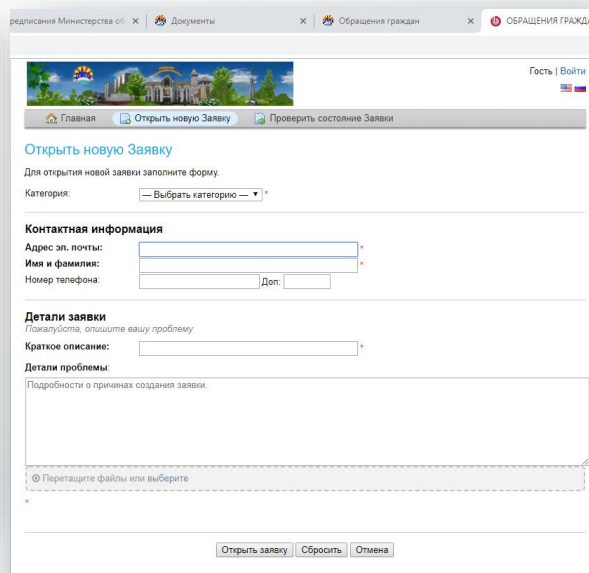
редписания Министерства об × | Документы × | Обращения граждан × | ОБРАЩЕНИЯ ГРАЖДА

Гость | Войти

Главная | Открыть новую Заявку | Проверить состояние Заявки

Открыть новую Заявку

Для открытия новой заявки заполните форму.

Категория: — Выбрать категорию — *

Контактная информация

Адрес эл. почты: *

Имя и фамилия: *

Номер телефона: Доп:

Детали заявки

Пожалуйста, опишите вашу проблему

Краткое описание: *

Детали проблемы:

Подробности о причинах создания заявки.

Перетащите файлы или выберите

*

Открыть заявку | Сбросить | Отмена